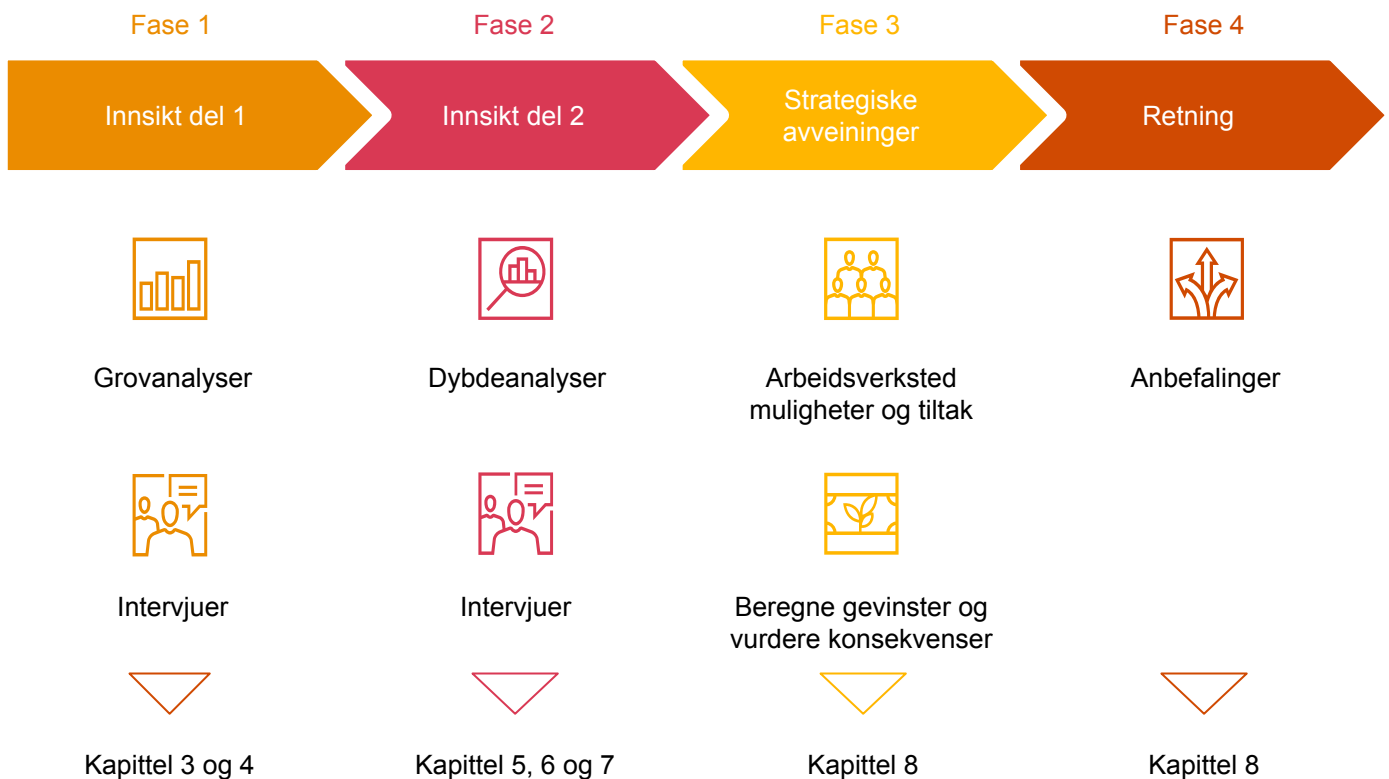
Fase 1

Innsikt del 1

Grovanalyser

Intervjuer

Kapittel 3 og 4

Fase 2

Innsikt del 2

Dybdeanalyser

Intervjuer

Kapittel 5, 6 og 7

Fase 3

Strategiske avveininger

Arbeidsverksted muligheter og tiltak

Beregne gevinster og vurdere konsekvenser

Kapittel 8

Fase 4

Retning

Anbefalinger

Kapittel 8